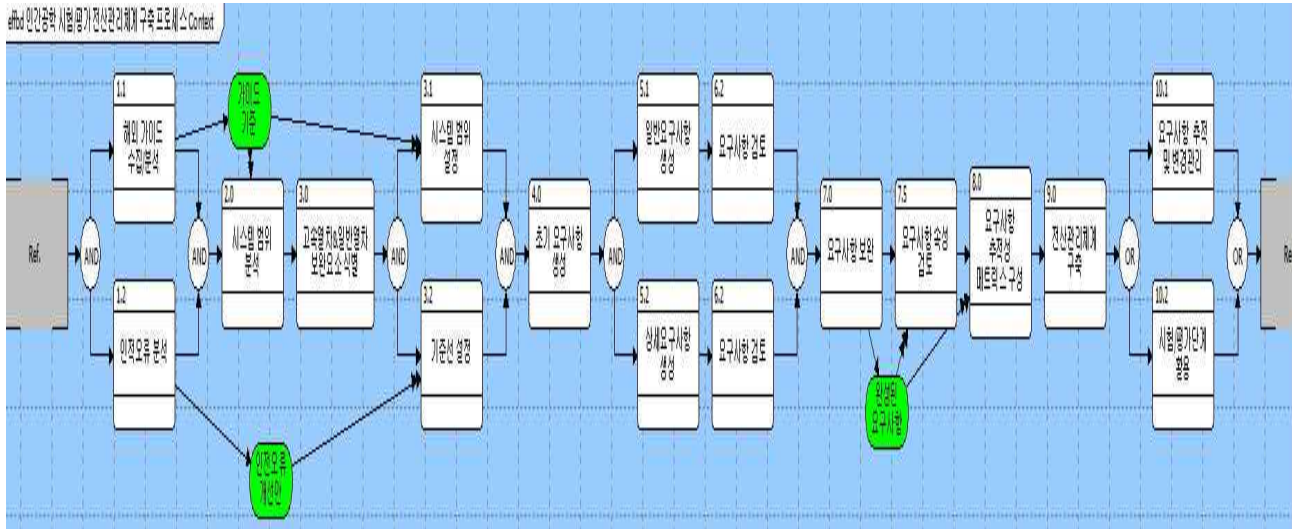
effbd 인간공학 시험평가 전산관리체계 구축 프로세스 Context

Ref.

AND

1.1
해외 가이드 수집분석

1.2
인적오류 분석

가이드 기준

AND

2.0
시스템 범위 분석

3.0
고속열차&일반열차 보완요소 식별

AND

3.1
시스템 범위 설정

3.2
기준선 설정

인적오류 개선안

AND

4.0
초기 요구사항 생성

AND

5.1
일반요구사항 생성

5.2
상세요구사항 생성

6.2
요구사항 검토

6.2
요구사항 검토

AND

7.0
요구사항 보완

완성된 요구사항

7.5
요구사항 수정 검토

8.0
요구사항 추적성 매트릭스 구성

9.0
전산관리체계 구축

OR

10.1
요구사항 추적 및 변경관리

10.2
시험평가단계 활용

OR

Re